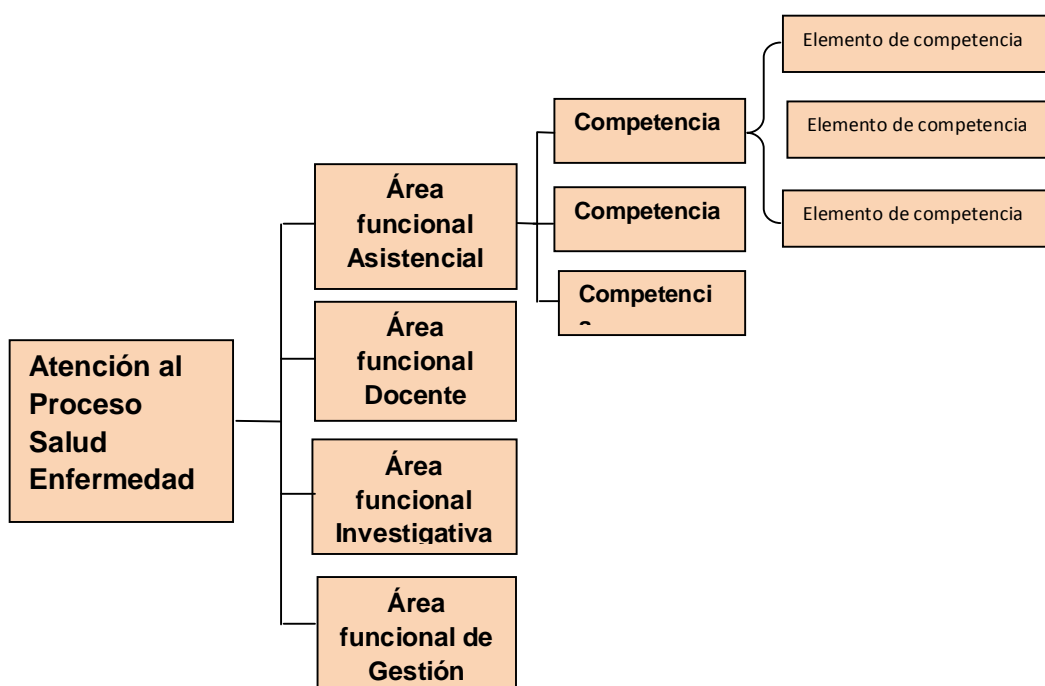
Atención al Proceso Salud Enfermedad

Área funcional Asistencial

Área funcional Docente

Área funcional Investigativa

Área funcional de Gestión

Competencia

Competencia

Competenci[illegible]

Elemento de competencia

Elemento de competencia

Elemento de competencia